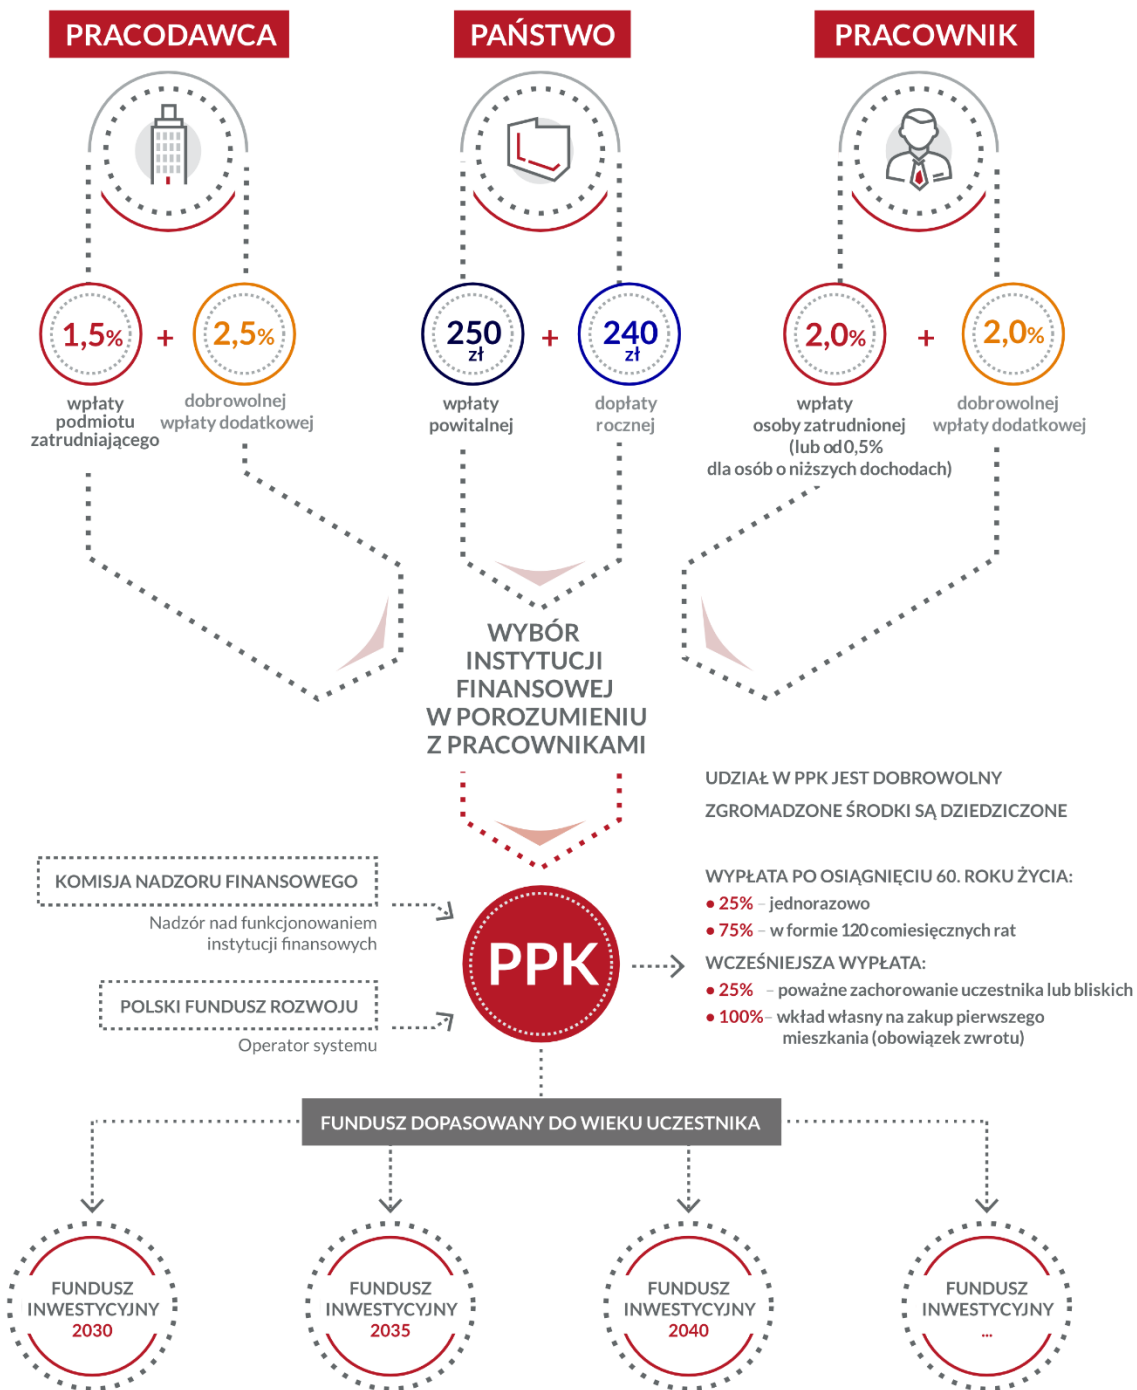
PRACODAWCA

PAŃSTWO

PRACOWNIK

1,5% + 2,5%

wpłaty podmiotu zatrudniającego

dobrowolnej wpłaty dodatkowej

250 zł + 240 zł

wpłaty powitalnej

dopłaty rocznej

2,0% + 2,0%

wpłaty osoby zatrudnionej (lub od 0,5% dla osób o niższych dochodach)

dobrowolnej wpłaty dodatkowej

WYBÓR INSTYTUCJI FINANSOWEJ W POROZUMIENIU Z PRACOWNIKAMI

UDZIAŁ W PPK JEST DOBROWOLNY

ZGROMADZONE ŚRODKI SĄ DZIEDZICZONE

KOMISJA NADZORU FINANSOWEGO

Nadzór nad funkcjonowaniem instytucji finansowych

POLSKI FUNDUSZ ROZWOJU

Operator systemu

PPK

WYPŁATA PO OSIĄGNIĘCIU 60. ROKU ŻYCIA:
• 25% – jednorazowo
• 75% – w formie 120 comiesięcznych rat

WCZEŚNIEJSZA WYPŁATA:
• 25% – poważne zachorowanie uczestnika lub bliskich
• 100% – wkład własny na zakup pierwszego mieszkania (obowiązek zwrotu)

FUNDUSZ DOPASOWANY DO WIEKU UCZESTNIKA

FUNDUSZ INWESTYCYJNY 2030

FUNDUSZ INWESTYCYJNY 2035

FUNDUSZ INWESTYCYJNY 2040

FUNDUSZ INWESTYCYJNY ...